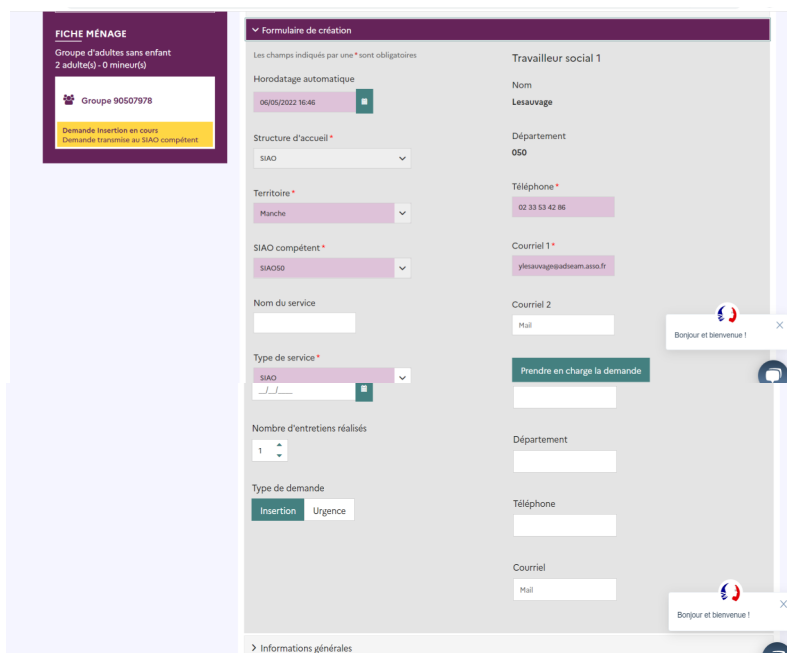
FICHE MÉNAGE
Groupe d'adultes sans enfant
2 adulte(s) - 0 mineur(s)

Groupe 90507978

Demande Insertion en cours
Demande transmise au SIAO compétent

Formulaire de création

Les champs indiqués par une * sont obligatoires

Horodatage automatique
06/05/2022 16:46

Structure d'accueil *
SIAO

Territoire *
Manche

SIAO compétent *
SIAO50

Nom du service

Type de service *
SIAO

__/__/____

Nombre d'entretiens réalisés
1

Type de demande
Insertion
Urgence

Travailleur social 1

Nom
Lesauvage

Département
050

Téléphone *
02 33 53 42 86

Courriel 1 *
ylesauvage@adseam.asso.fr

Courriel 2
Mail

Prendre en charge la demande

Département

Téléphone

Courriel
Mail

Bonjour et bienvenue !

Bonjour et bienvenue !

> Informations générales